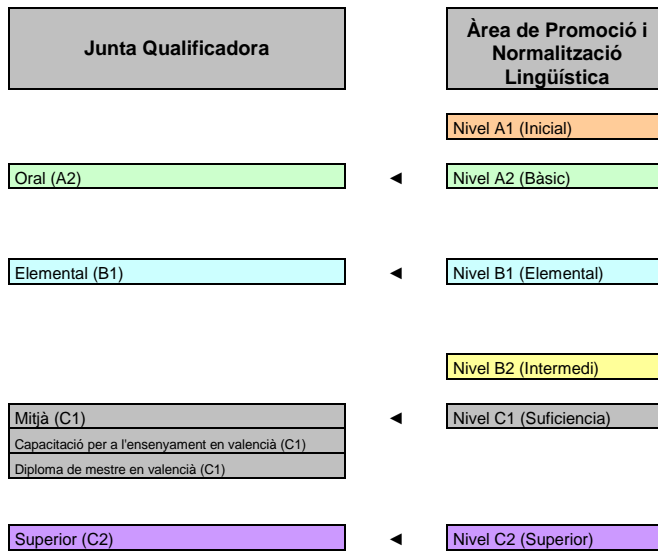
Junta Qualificadora

Àrea de Promoció i Normalització Lingüística

Nivel A1 (Inicial)

Oral (A2) ◄ Nivel A2 (Bàsic)

Elemental (B1) ◄ Nivel B1 (Elemental)

Nivel B2 (Intermedi)

Mitjà (C1) ◄ Nivel C1 (Suficiencia)

Capacitació per a l'ensenyament en valencià (C1)

Diploma de mestre en valencià (C1)

Superior (C2) ◄ Nivel C2 (Superior)